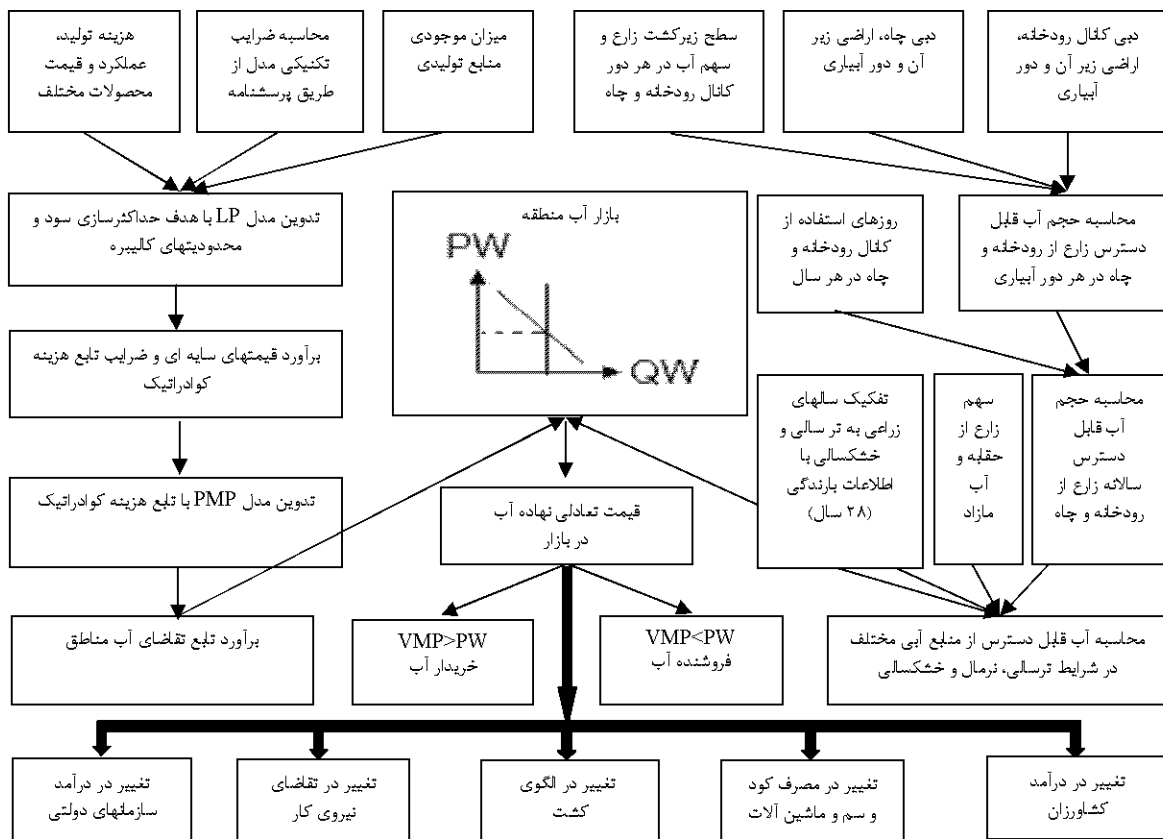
دبی کانال رودخانه، اراضی زیر آن و دور آبیاری

دبی چاه، اراضی زیر آن و دور آبیاری

سطح زیرکشت زارع و سهم آب در هر دور کانال رودخانه و چاه

میزان موجودی منابع تولیدی

محاسبه ضرایب تکنیکی مدل از طریق پرسشنامه

هزینه تولید، عملکرد و قیمت محصولات مختلف

محاسبه حجم آب قابل دسترس زارع از رودخانه و چاه در هر دور آبیاری

روزهای استفاده از کانال رودخانه و چاه در هر سال

بازار آب منطقه

PW

QW

تدوین مدل LP با هدف حداکثرسازی سود و محدودیتهای کالیبره

برآورد قیمتهای سایه ای و ضرایب تابع هزینه کوادراتیک

تدوین مدل PMP با تابع هزینه کوادراتیک

برآورد تابع تقاضای آب مناطق

محاسبه حجم آب قابل دسترس سالانه زارع از رودخانه و چاه

سهم زارع از حقابه و آب مازاد

تفکیک سالهای زراعی به تر سالی و خشکسالی با اطلاعات بارندگی (۲۸ سال)

قیمت تعادلی نهاده آب در بازار

VMP>PW
خریدار آب

VMP<PW
فروشنده آب

محاسبه آب قابل دسترس از منابع آبی مختلف در شرایط ترسالی، نرمال و خشکسالی

تغییر در درآمد کشاورزان

تغییر در مصرف کود و سم و ماشین آلات

تغییر در الگوی کشت

تغییر در تقاضای نیروی کار

تغییر در درآمد سازمانهای دولتی